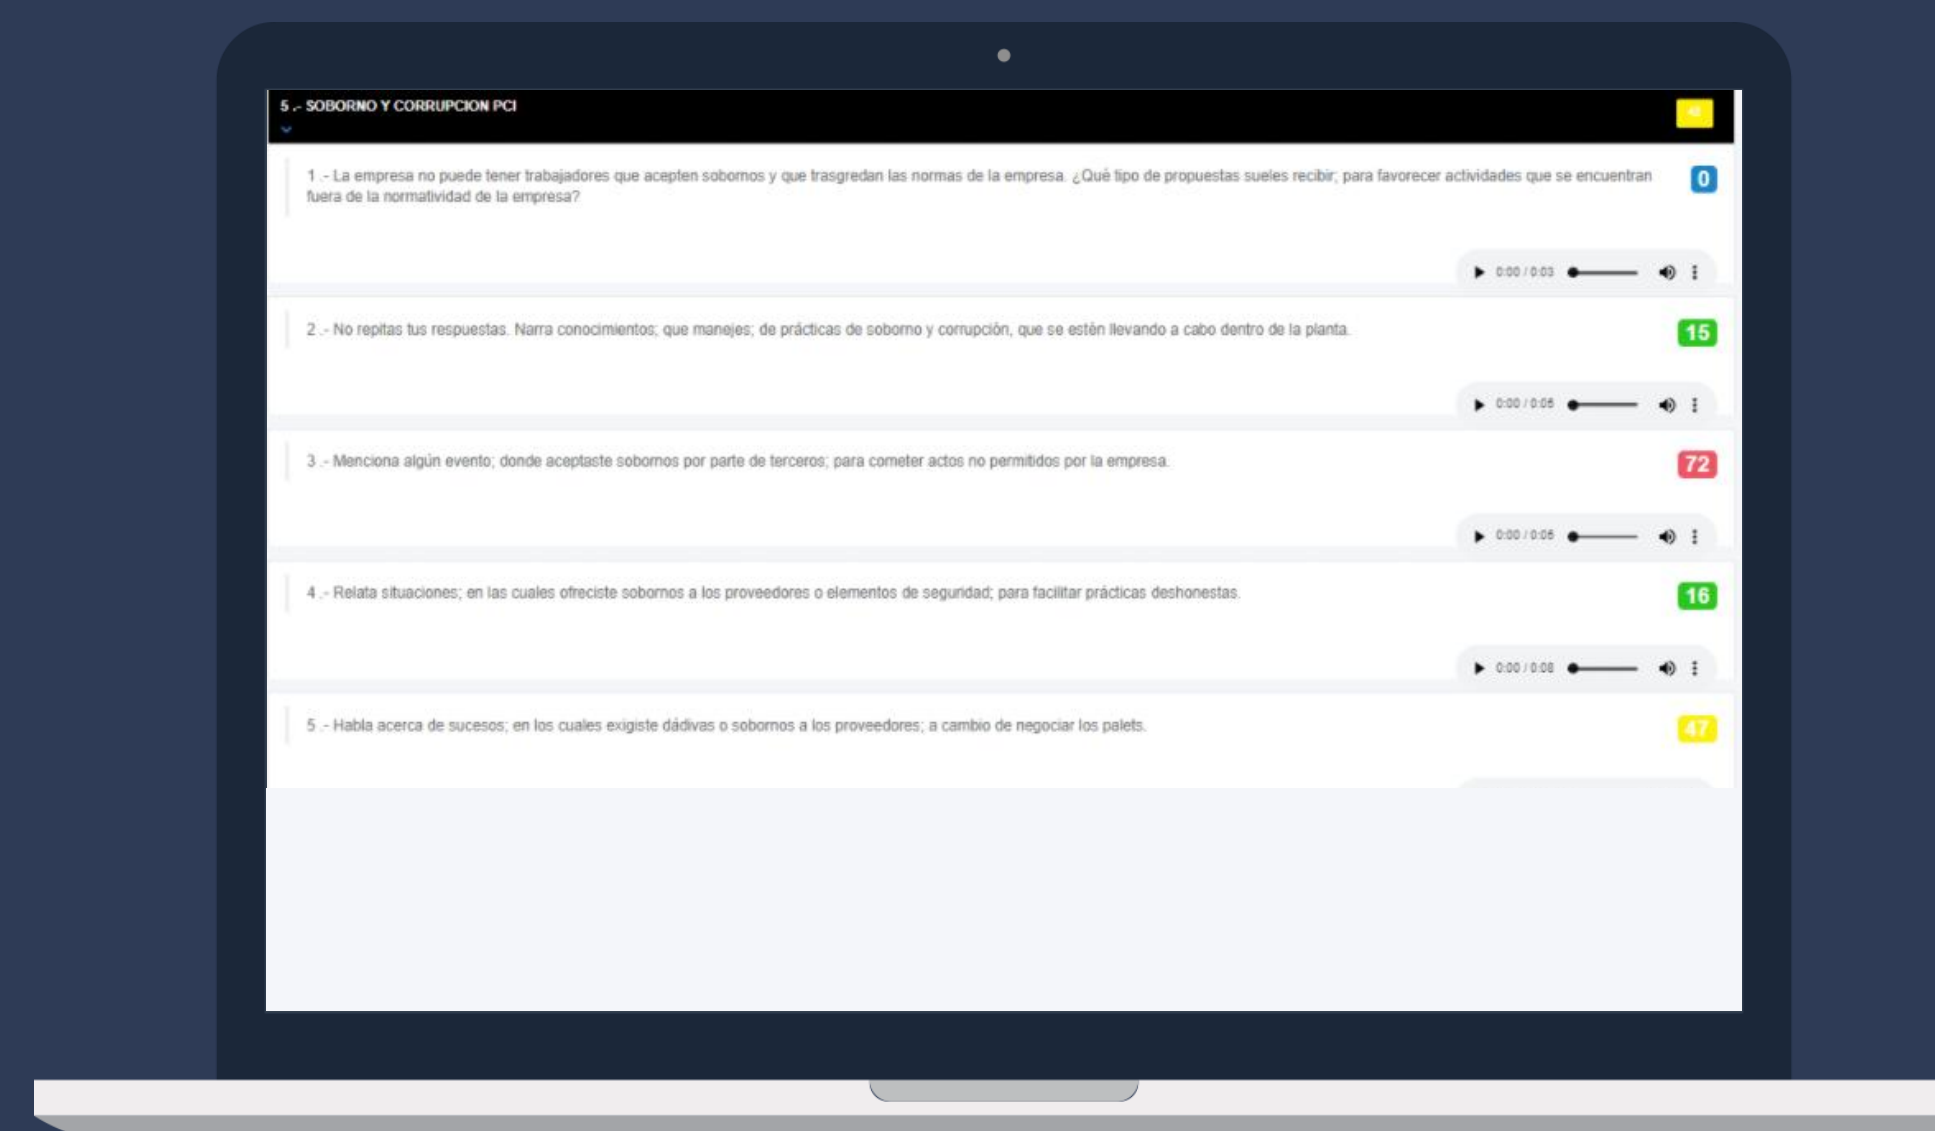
5 .- SOBORNO Y CORRUPCION PCI

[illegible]

1 .- La empresa no puede tener trabajadores que acepten sobornos y que trasgredan las normas de la empresa. ¿Qué tipo de propuestas sueles recibir; para favorecer actividades que se encuentran fuera de la normatividad de la empresa?

0

0:00 / 0:03

2 .- No repitas tus respuestas. Narra conocimientos; que manejes; de prácticas de soborno y corrupción, que se estén llevando a cabo dentro de la planta.

15

0:00 / 0:05

3 .- Menciona algún evento; donde aceptaste sobornos por parte de terceros; para cometer actos no permitidos por la empresa.

72

0:00 / 0:06

4 .- Relata situaciones; en las cuales ofreciste sobornos a los proveedores o elementos de seguridad; para facilitar prácticas deshonestas.

16

0:00 / 0:08

5 .- Habla acerca de sucesos; en los cuales exigiste dádivas o sobornos a los proveedores; a cambio de negociar los palets.

47